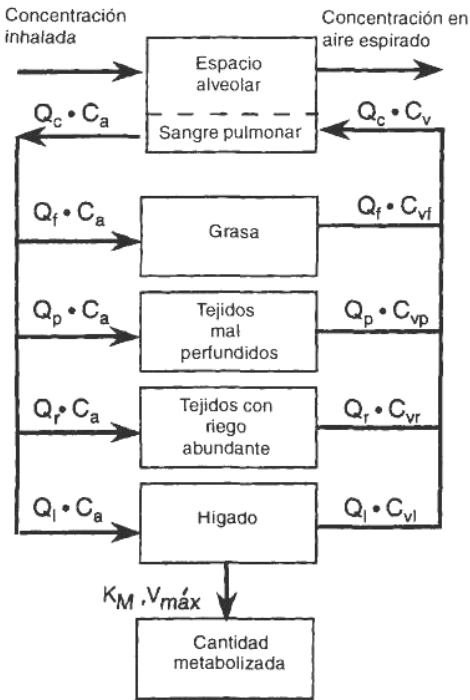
Concentración inhalada

Concentración en aire espirado

Espacio alveolar

Sangre pulmonar

$Q_c \cdot C_a$

$Q_c \cdot C_v$

$Q_f \cdot C_a$

Grasa

$Q_f \cdot C_{vf}$

$Q_p \cdot C_a$

Tejidos mal perfundidos

$Q_p \cdot C_{vp}$

$Q_r \cdot C_a$

Tejidos con riego abundante

$Q_r \cdot C_{vr}$

$Q_l \cdot C_a$

Hígado

$Q_l \cdot C_{vl}$

$K_M$ , $V_{máx}$

Cantidad metabolizada